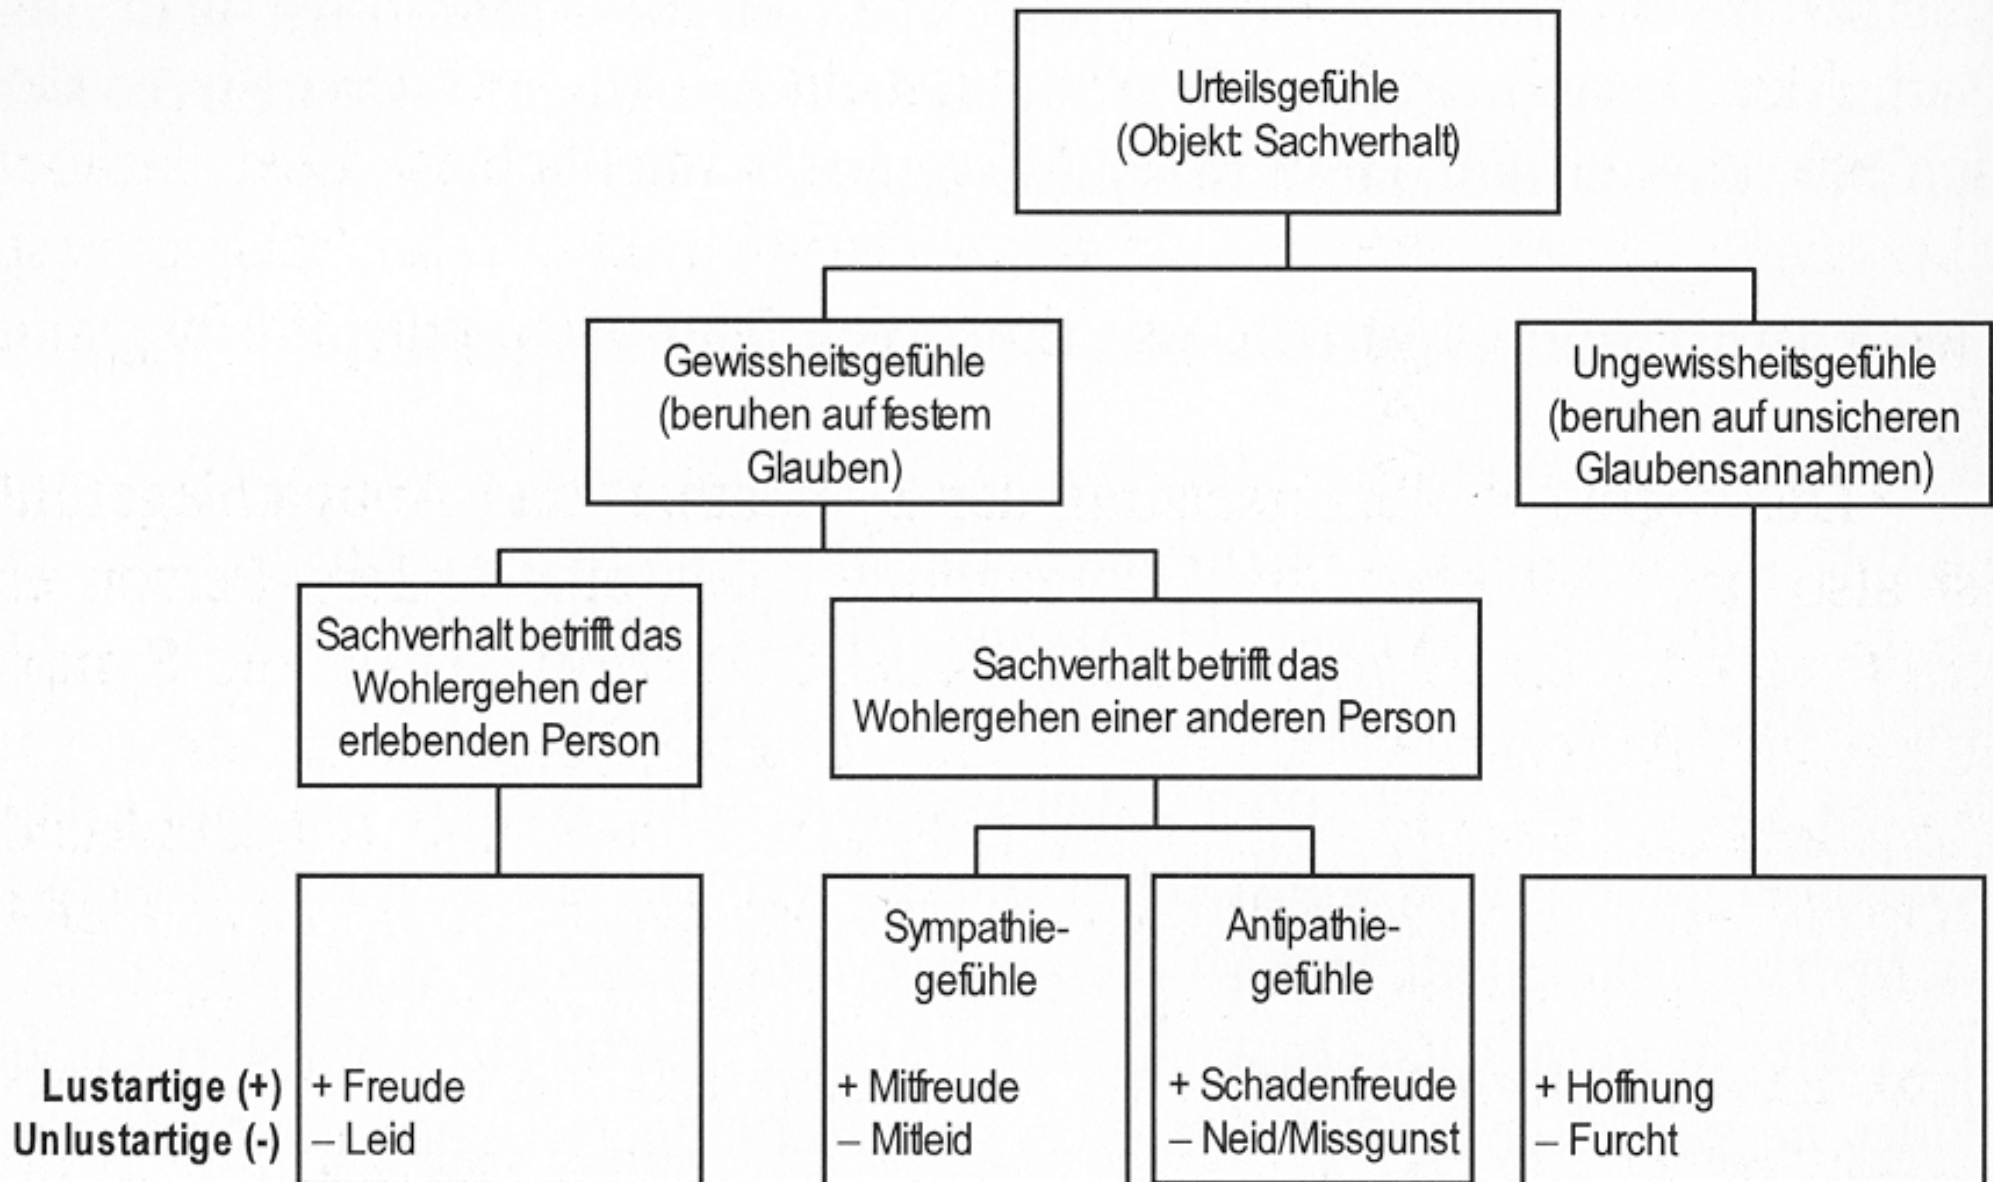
Urteilsgefühle
(Objekt: Sachverhalt)

Gewissheitsgefühle
(beruhen auf festem Glauben)

Ungewissheitsgefühle
(beruhen auf unsicheren Glaubensannahmen)

Sachverhalt betrifft das Wohlergehen der erlebenden Person

Sachverhalt betrifft das Wohlergehen einer anderen Person

Sympathiegefühle

Antipathiegefühle

Lustartige (+)
Unlustartige (-)

+ Freude
– Leid

+ Mitfreude
– Mitleid

+ Schadenfreude
– Neid/Missgunst

+ Hoffnung
– Furcht